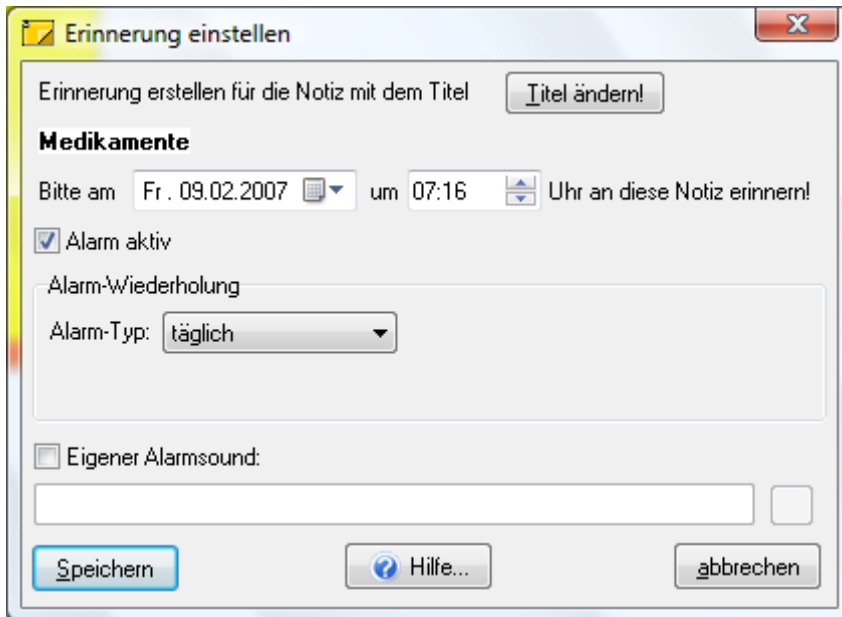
Erinnerung einstellen

Erinnerung erstellen für die Notiz mit dem Titel

Titel ändern!

Medikamente

Bitte am Fr . 09.02.2007 um 07:16 Uhr an diese Notiz erinnern!

Alarm aktiv

Alarm-Wiederholung

Alarm-Typ: täglich

Eigener Alarmsound:

Speichern

Hilfe...

abbrechen